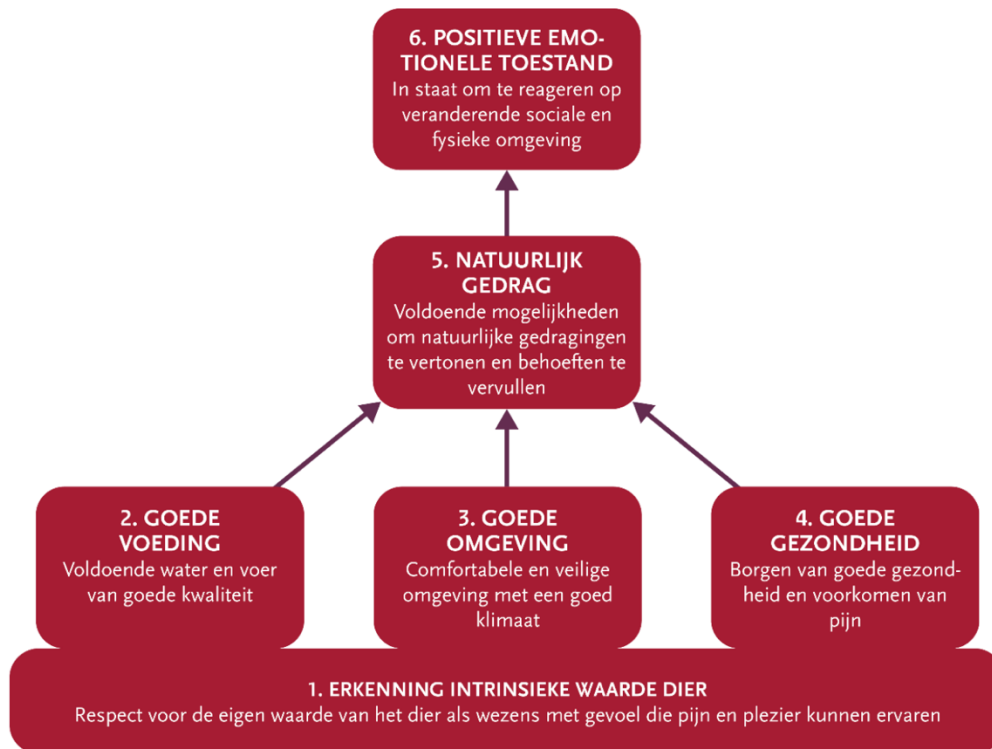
6. POSITIEVE EMOTIONELE TOESTAND
In staat om te reageren op veranderende sociale en fysieke omgeving

5. NATUURLIJK GEDRAG
Voldoende mogelijkheden om natuurlijke gedragingen te vertonen en behoeften te vervullen

2. GOEDE VOEDING
Voldoende water en voer van goede kwaliteit

3. GOEDE OMGEVING
Comfortabele en veilige omgeving met een goed klimaat

4. GOEDE GEZONDHEID
Borgen van goede gezondheid en voorkomen van pijn

1. ERKENNING INTRINSIEKE WAARDE DIER
Respect voor de eigen waarde van het dier als wezens met gevoel die pijn en plezier kunnen ervaren